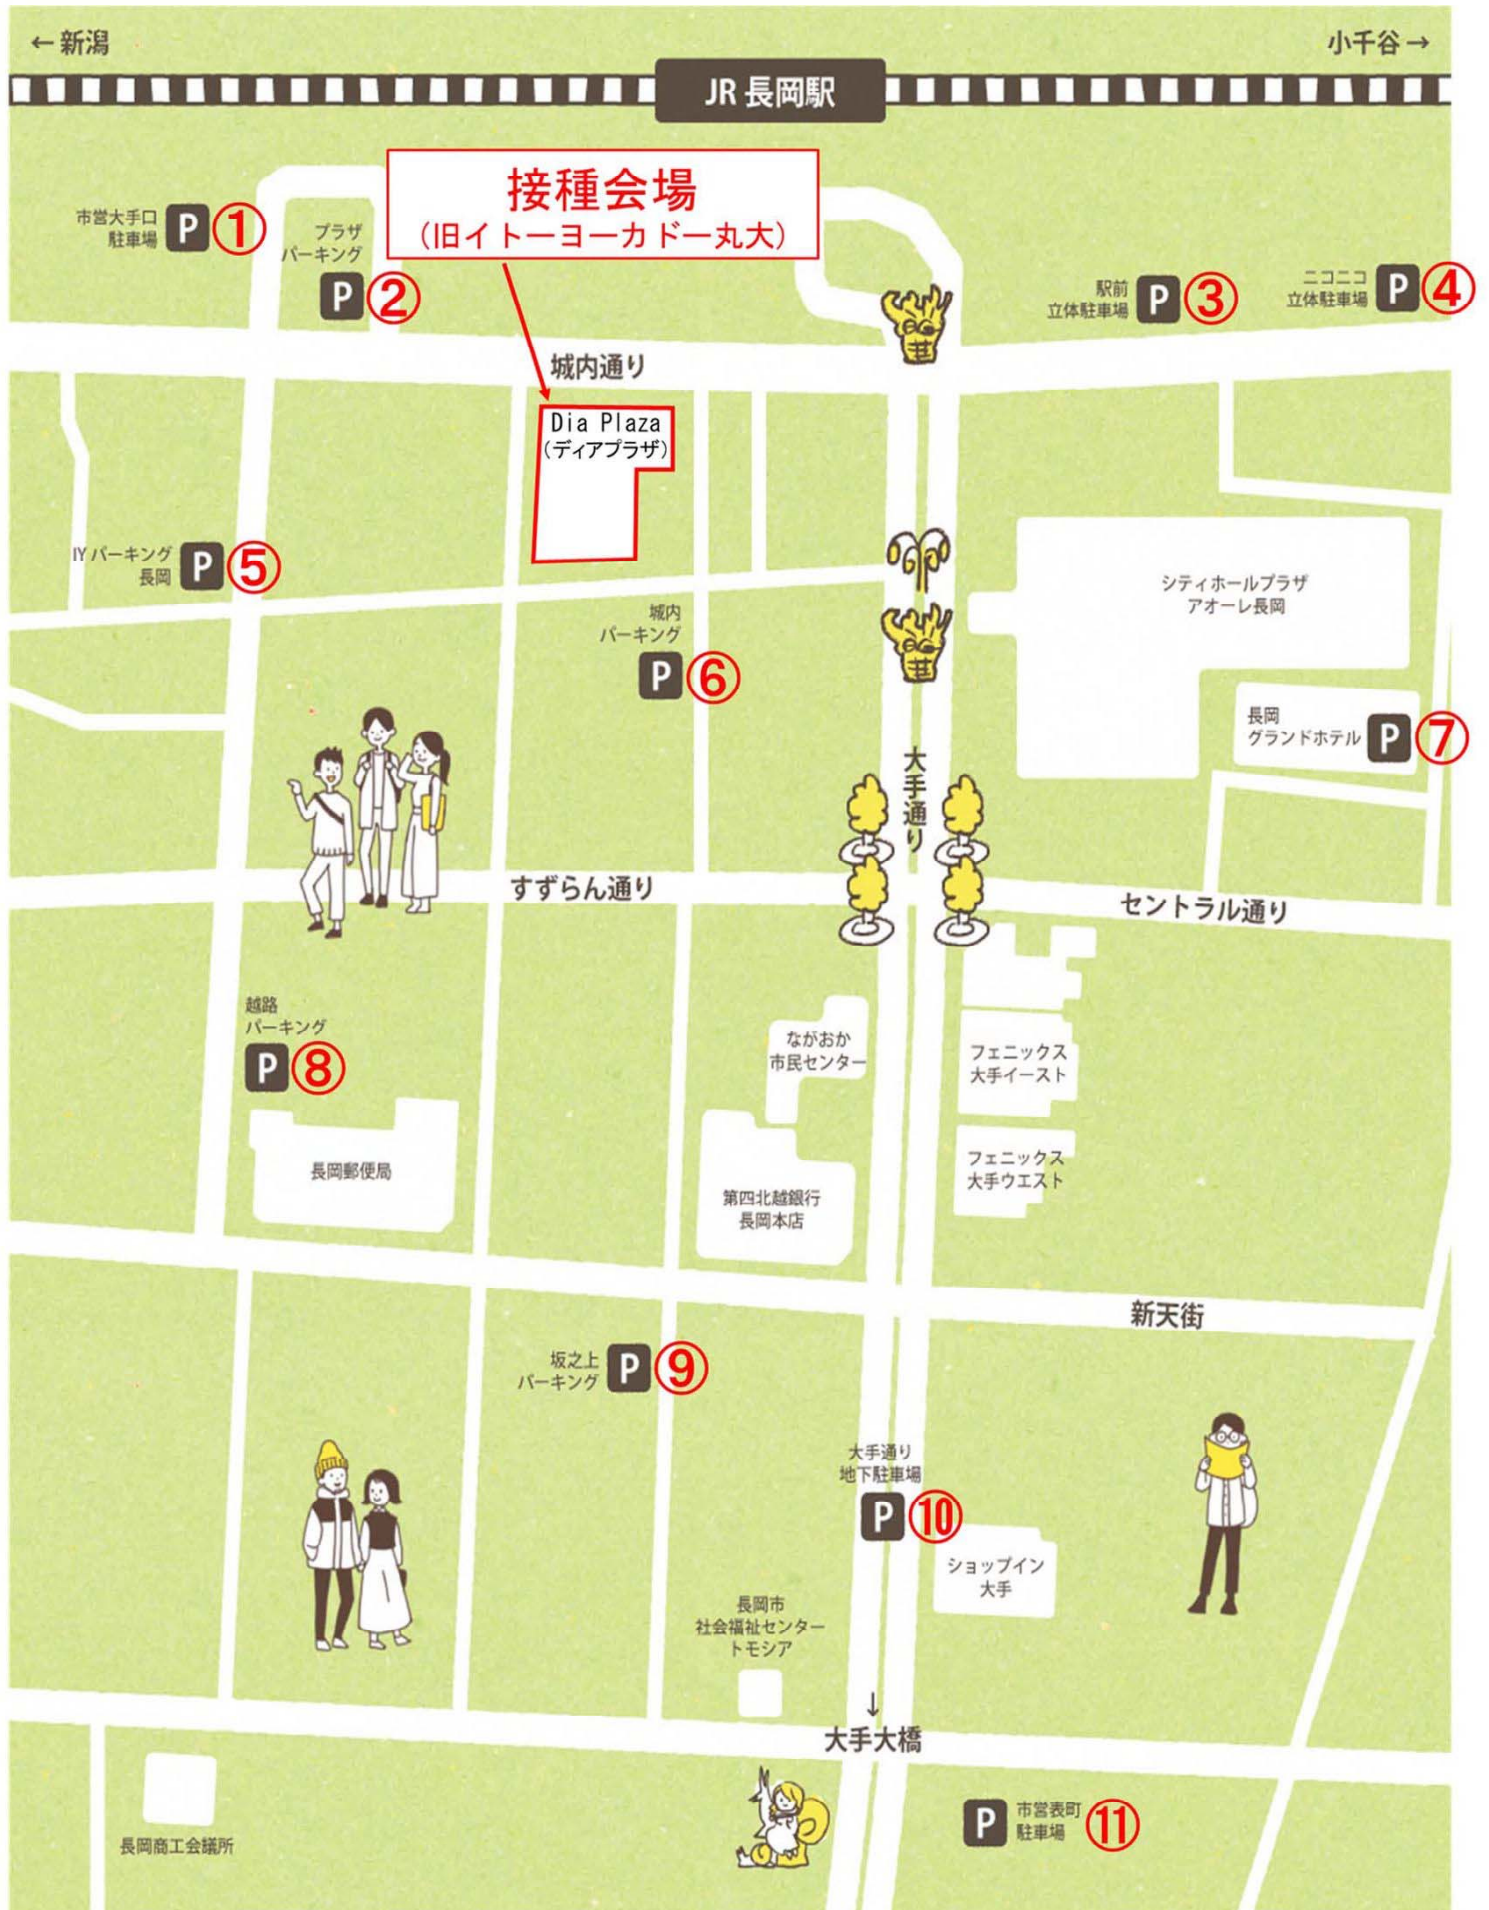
← 新潟

小千谷 →

JR 長岡駅

接種会場
（旧イトーヨーカドー丸大）

市営大手口駐車場 P ①

プラザパーキング P ②

駅前立体駐車場 P ③

ニコニコ立体駐車場 P ④

城内通り

Dia Plaza
（ディアプラザ）

IY パーキング長岡 P ⑤

城内パーキング P ⑥

シティホールプラザ アオーレ長岡

長岡グランドホテル P ⑦

大手通り

すずらん通り

セントラル通り

越路パーキング P ⑧

長岡郵便局

ながおか市民センター

フェニックス大手イースト

フェニックス大手ウエスト

第四北越銀行長岡本店

新天街

坂之上パーキング P ⑨

大手通り地下駐車場 P ⑩

ショップイン大手

長岡市社会福祉センタートモシア

↓
大手大橋

P 市営表町駐車場 ⑪

長岡商工会議所